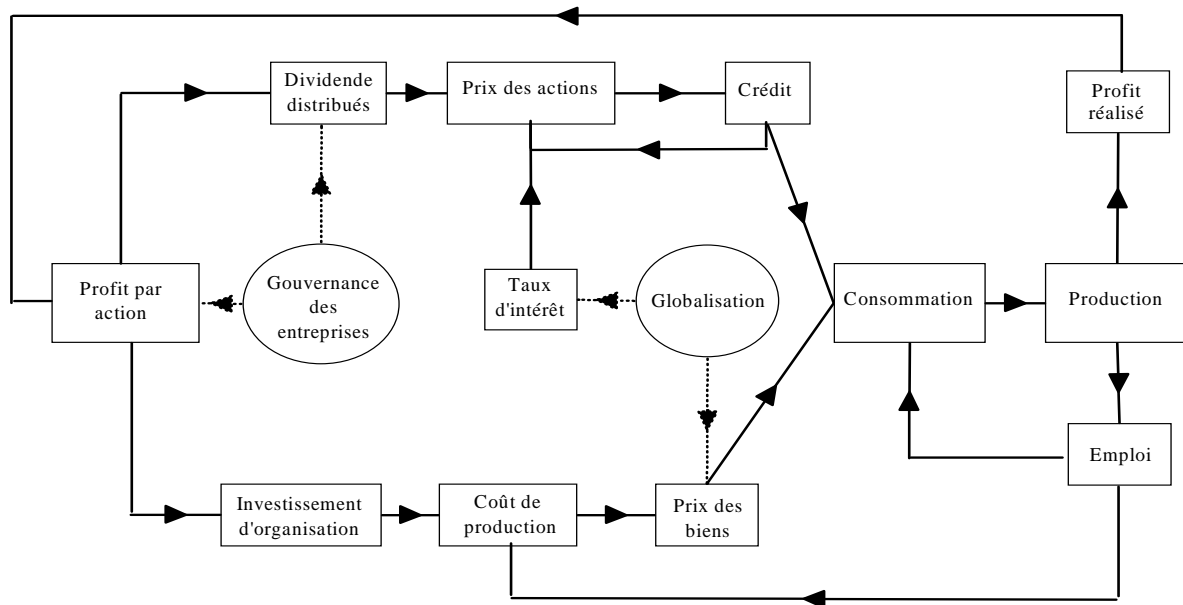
Dividende distribués

Prix des actions

Crédit

Profit réalisé

Profit par action

Gouvernance des entreprises

Taux d'intérêt

Globalisation

Consommation

Production

Emploi

Investissement d'organisation

Coût de production

Prix des biens